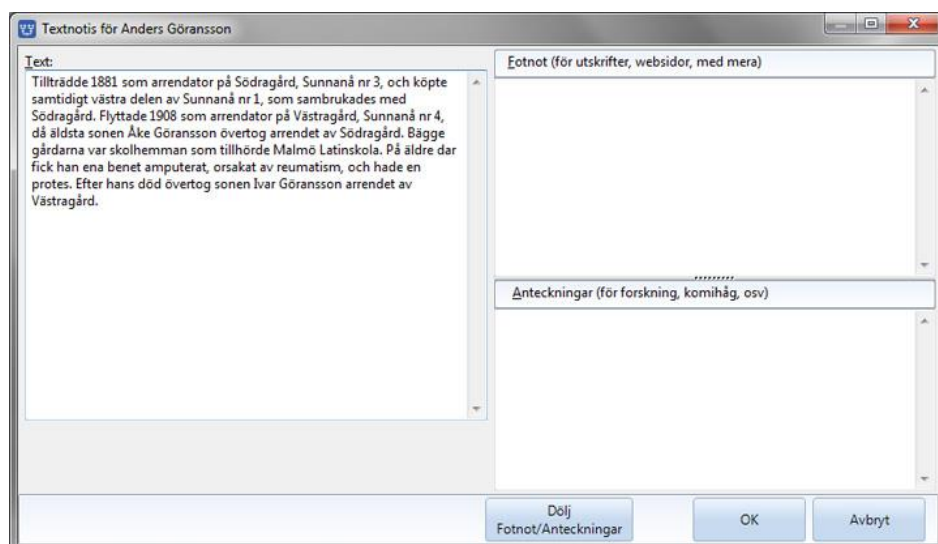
Textnotis för Anders Göransson

Text:

Tillträdde 1881 som arrendator på Södragård, Sunnanå nr 3, och köpte samtidigt västra delen av Sunnanå nr 1, som sambrukades med Södragård. Flyttade 1908 som arrendator på Västragård, Sunnanå nr 4, då äldsta sonen Åke Göransson övertog arrendet av Södragård. Bägge gårdarna var skolhemman som tillhörde Malmö Latinskola. På äldre dar fick han ena benet amputerat, orsakat av reumatism, och hade en protes. Efter hans död övertog sonen Ivar Göransson arrendet av Västragård.

Fotnot (för utskrifter, websidor, med mera)

Anteckningar (för forskning, komihåg, osv)

Dölj Fotnot/Anteckningar

OK

Avbryt